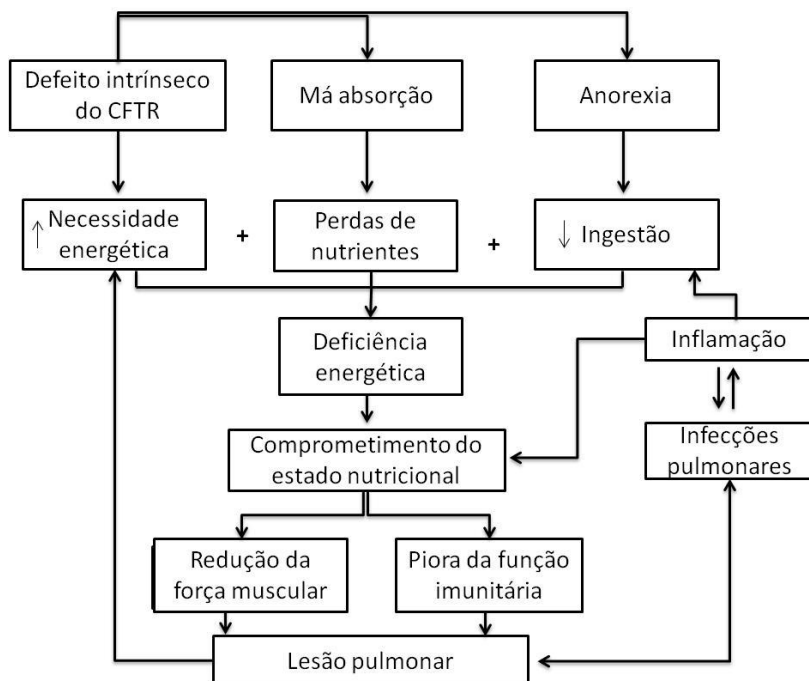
Defeito intrínseco do CFTR

Má absorção

Anorexia

$\uparrow$ Necessidade energética

+

Perdas de nutrientes

+

$\downarrow$ Ingestão

Deficiência energética

Inflamação

Comprometimento do estado nutricional

Infecções pulmonares

Redução da força muscular

Piora da função imunitária

Lesão pulmonar